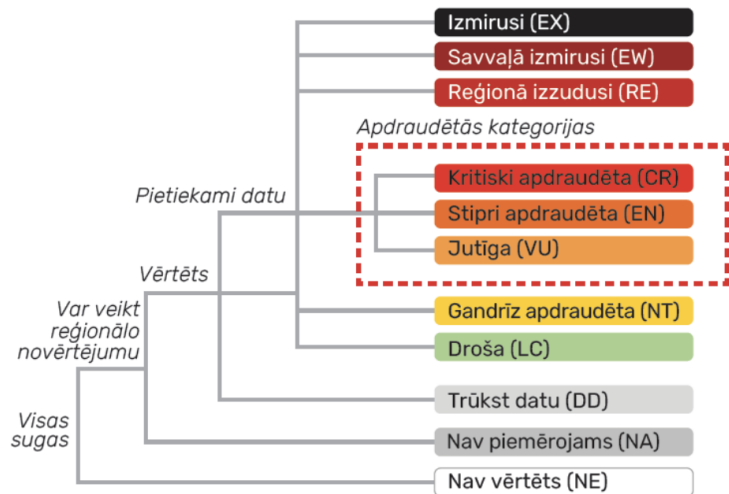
Izmirusi (EX)
Savvaļā izmirusi (EW)
Reģionā izzudusi (RE)
Apdraudētās kategorijas
Kritiski apdraudēta (CR)
Stipri apdraudēta (EN)
Jutīga (VU)
Pietiekami datu
Vērtēts
Var veikt reģionālo novērtējumu
Gandrīz apdraudēta (NT)
Droša (LC)
Trūkst datu (DD)
Visas sugas
Nav piemērojams (NA)
Nav vērtēts (NE)